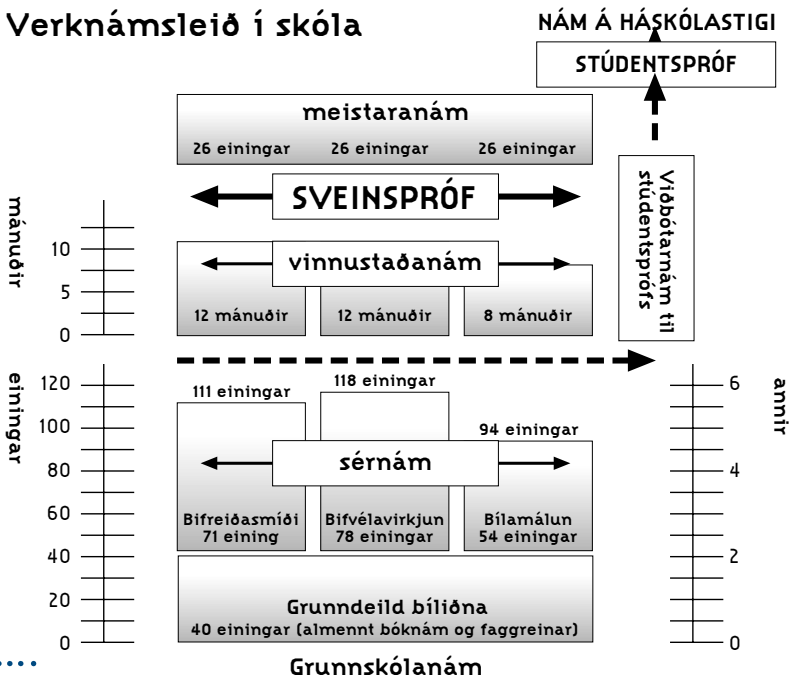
Verknámsleið í skóla

NÁM Á HÁSKÓLASTIGI

STÚDENTSPRÓF

meistaranám

26 einingar 26 einingar 26 einingar

SVEINSPRÓF

Viðbótarnám til stúdentsprófs

mánuðir

10

5

0

vinnustaðanám

12 mánuðir 12 mánuðir 8 mánuðir

einingar

120

100

80

60

40

20

0

111 einingar 118 einingar 94 einingar

sérnám

Bifreiðasmíði 71 eining

Bifvélavirkjun 78 einingar

Bílamálun 54 einingar

Grunndeild bíliðna

40 einingar (almennt bóknám og faggreinar)

annir

6

4

2

0

Grunnskólanám